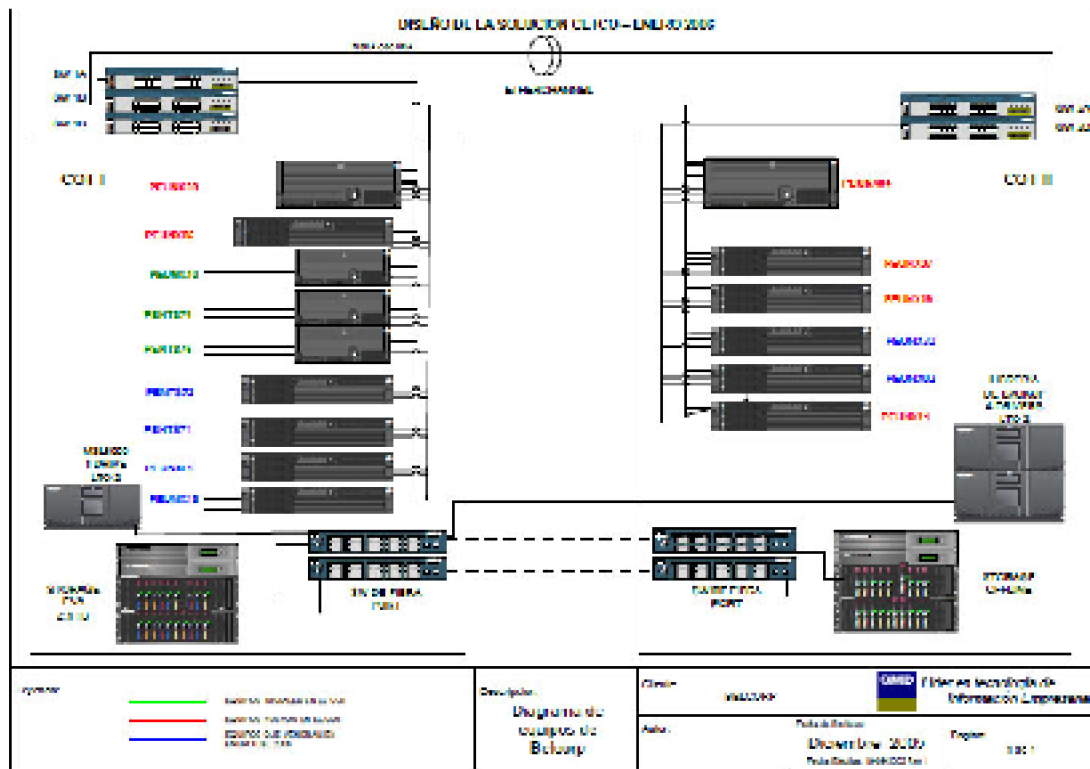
DISEÑO DE LA SOLUCION CLICO – ENERO 2005

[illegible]

SW 1A
SW 1B
SW 1C

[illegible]

CO 1 I

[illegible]
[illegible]
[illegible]
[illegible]
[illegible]
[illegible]
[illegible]
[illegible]
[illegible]

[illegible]

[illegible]

CO 1 II

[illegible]
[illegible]
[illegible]
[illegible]
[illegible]
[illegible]

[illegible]

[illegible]

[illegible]

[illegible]

Leyenda:
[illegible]
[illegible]
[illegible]

Descripción:
Diagrama de equipos de Backup

Cliente:
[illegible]

Autor:
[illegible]
Diciembre 2005

Líderes en tecnología de Información Empresarial

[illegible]
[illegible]